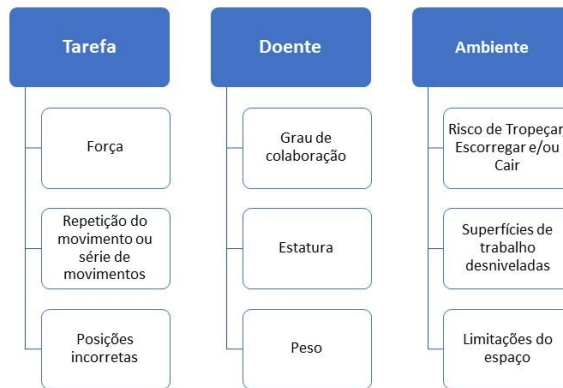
Tarefa

Força

Repetição do movimento ou série de movimentos

Posições incorretas

Doente

Grau de colaboração

Estatura

Peso

Ambiente

Risco de Tropeçar, Escorregar e/ou Cair

Superfícies de trabalho desniveladas

Limitações do espaço